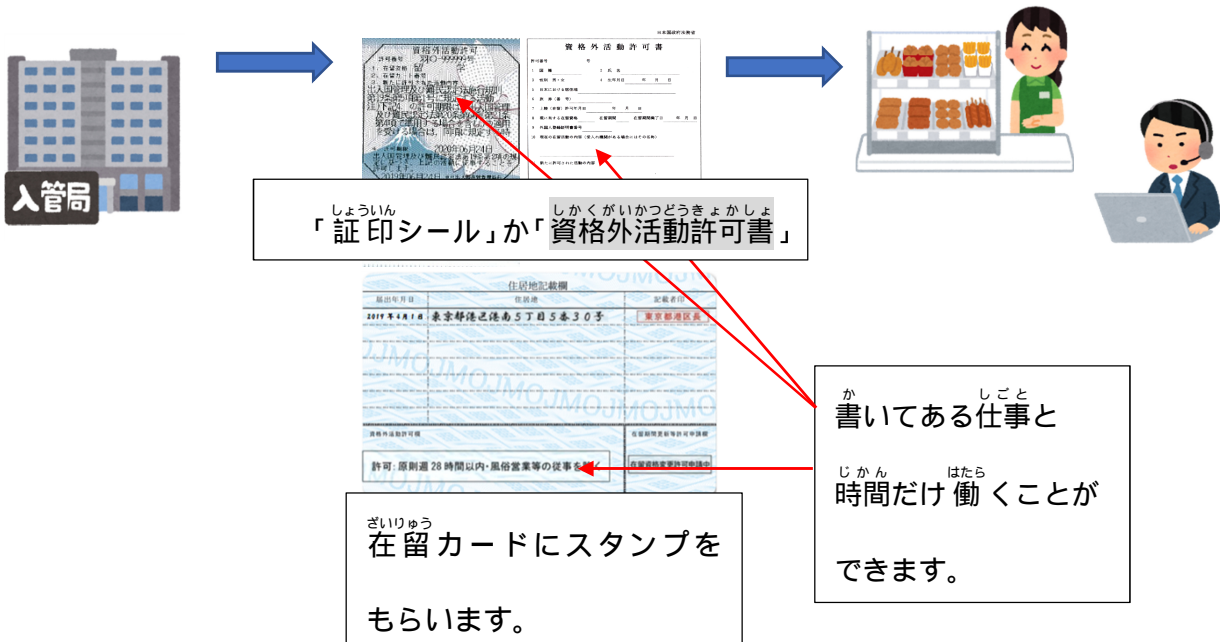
入管局

資格外活動許可
許可番号 第 号
1 在留資格 留学
2 在留期間
3 雇入許可された活動内容
出入国管理及び難民認定法施行規則第19条第5項第1号により1週について28時間以内

2020年06月24日

資格外活動許可書

「証印シール」か「資格外活動許可書」
しょういん しかくがいかつどうきょかしょ

住居地記載欄
届出年月日 住居地 記載者印
2019年4月1日 東京都港区港南5丁目5番30号 東京都港区長

資格外活動許可欄
許可:原則週28時間以内・風俗営業等の従事を除く
在留期間更新等許可申請欄
在留資格変更許可申請中

書いてある仕事と時間だけ働くことができます。
か しごと じかん はたら

在留カードにスタンプをもらいます。
ざいりゅう